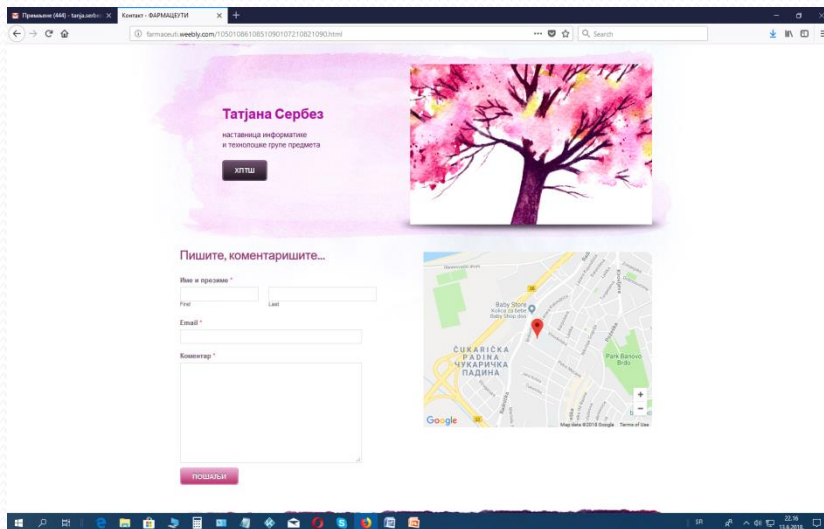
Примљене (444) - tanja.serbez × Контакт - ФАРМАЦЕУТИ × +

farmaceuti.weebly.com/10501086108510901072108210901.html

Search

Татјана Сербез

наставница информатике
и технолошке групе предмета

ХПТШ

Пишите, коментаришите...

Име и презиме *

First Last

Email *

Коментар *

ПОШАЉИ

Baby Store
Kolica za bebe
Baby Shop Jovi

ČUKARIČKA
PADINA
ЧУКАРИЧКА
ПАДИНА

Park Banovo
Brdo

+
−

Google

Map data ©2018 Google Terms of Use

SR

22:16
13.6.2018.